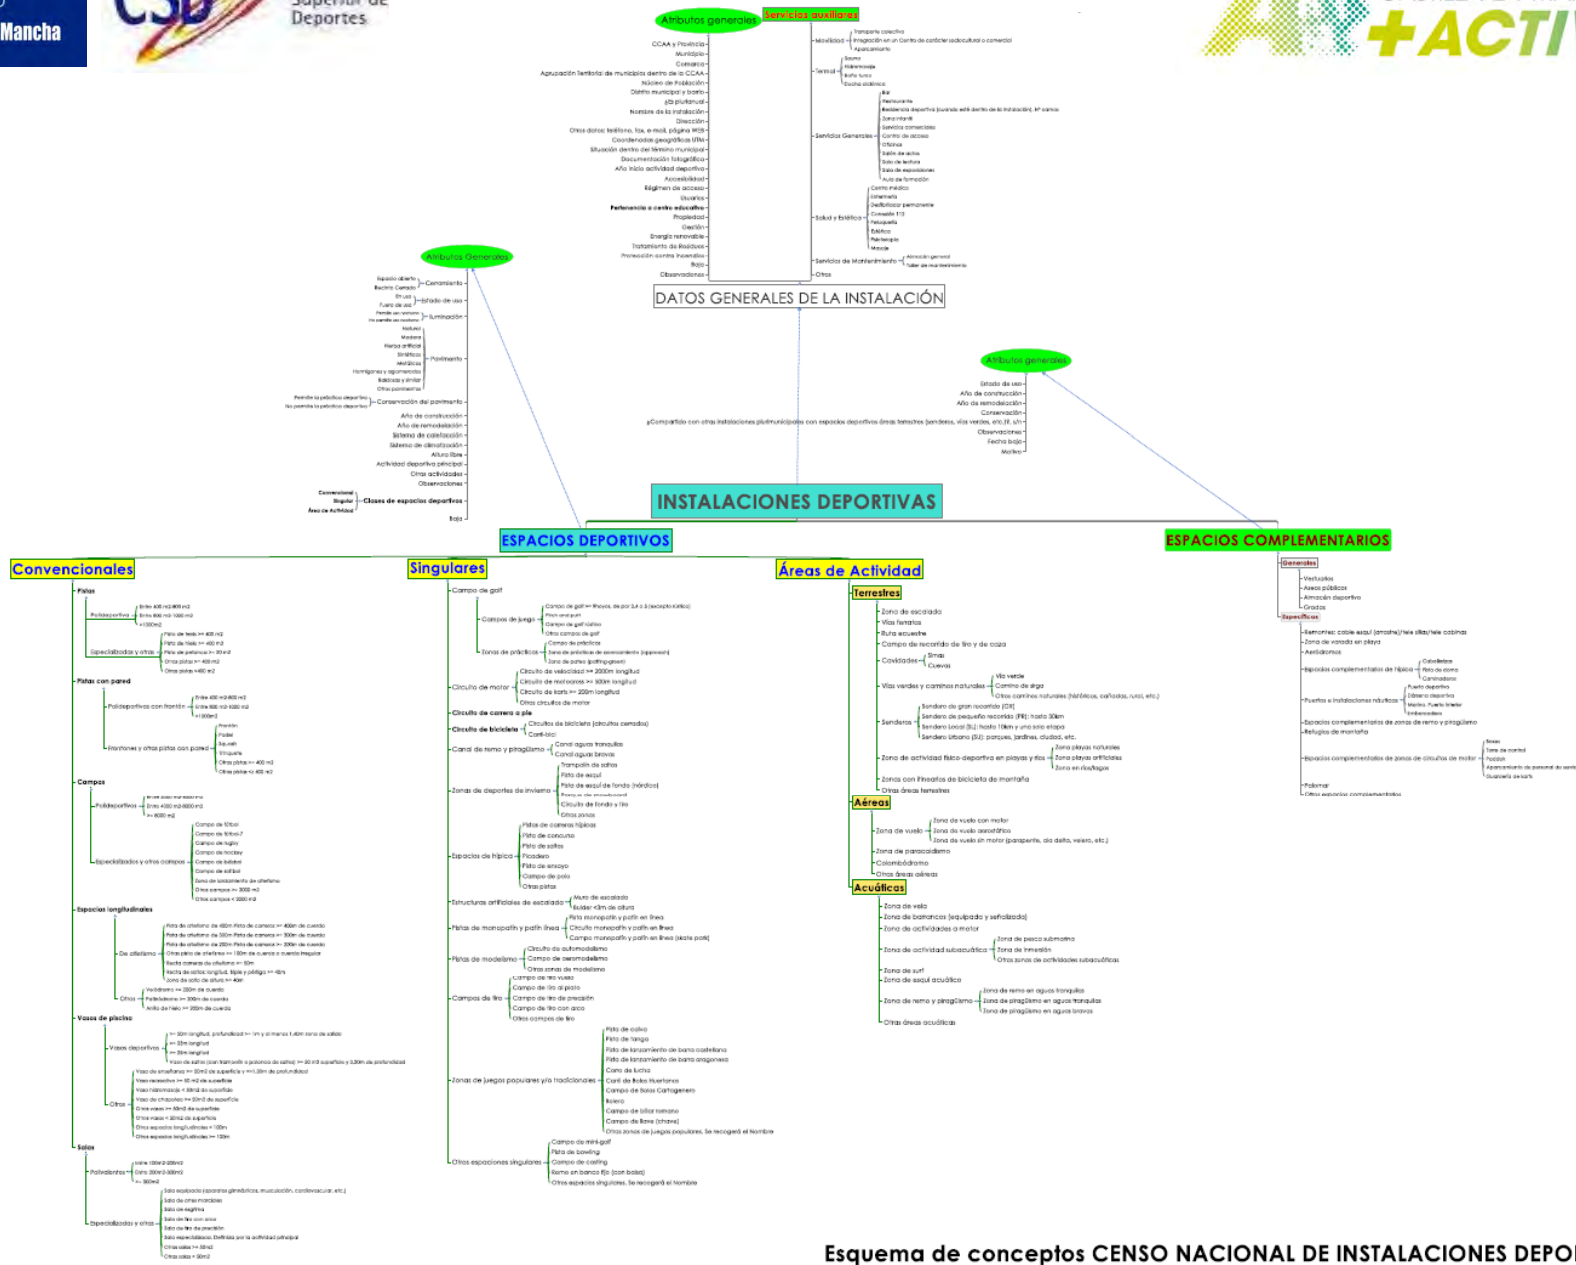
Mancha

Deportes

+ACTI

Atributos generales

Servicios auxiliares

CCAA y Provincia
Municipio
Comarca
Agrupación Territorial de municipios dentro de la CCAA
Núcleo de Población
Distrito municipal y barrio
¿Es plurianual?
Nombre de la instalación
Dirección
Otros datos: teléfono, fax, e-mail, página WEB
Coordenadas geográficas UTM
Situación dentro del término municipal
Documentación fotográfica
Año inicio actividad deportiva
Accesibilidad
Régimen de acceso
Usuarios
Pertenencia a centro educativo
Propiedad
Gestión
Energía renovable
Tratamiento de Residuos
Protección contra incendios
Bajo
Observaciones

Movilidad
Termal
Servicios Generales
Salud y Estética
Servicios de Mantenimiento
Otros

DATOS GENERALES DE LA INSTALACIÓN

Atributos Generales

Cerramiento
Estado de uso
Iluminación
Pavimento
Conservación del pavimento
Año de construcción
Año de remodelación
Sistema de calefacción
Sistema de climatización
Altura libre
Actividad deportiva principal
Otras actividades
Observaciones
Clases de espacios deportivos
Baja

Atributos generales

Estado de uso
Año de construcción
Año de remodelación
Conservación
Observaciones
Fecha baja
Motivo

¿Compartido con otras instalaciones plurimunicipales con espacios deportivos áreas terrestres (senderos, vías verdes, etc.)?, s/n

INSTALACIONES DEPORTIVAS

ESPACIOS DEPORTIVOS

ESPACIOS COMPLEMENTARIOS

Convencionales

Singulares

Áreas de Actividad

Generales
Vestuarios
Aseos públicos
Almacén deportivo
Gradas
Específicos

Pistas
Pistas con pared
Campos
Espacios longitudinales
Vasos de piscina
Salas

Campo de golf
Circuito de motor
Circuito de carrera a pie
Circuito de bicicleta
Canal de remo y piragüismo
Zonas de deportes de invierno
Espacios de hípica
Estructuras artificiales de escalada
Pistas de monopatín y patín línea
Pistas de modelismo
Campos de tiro
Zonas de juegos populares y/o tradicionales
Otros espaciones singulares

Terrestres
Zona de escalada
Vías ferratas
Ruta ecuestre
Campo de recorrido de tiro y de caza
Cavidades
Vías verdes y caminos naturales
Senderos
Zona de actividad físico-deportiva en playas y ríos
Zonas con itinerarios de bicicleta de montaña
Otras áreas terrestres

Aéreas
Zona de vuelo
Zona de paracaidismo
Colombódromo
Otras áreas aéreas

Acuáticas
Zona de vela
Zona de baño
Zona de actividades a motor
Zona de actividad subacuática
Zona de surf
Zona de esquí acuático
Zona de remo y piragüismo
Otras áreas acuáticas

Esquema de conceptos CENSO NACIONAL DE INSTALACIONES DEPO